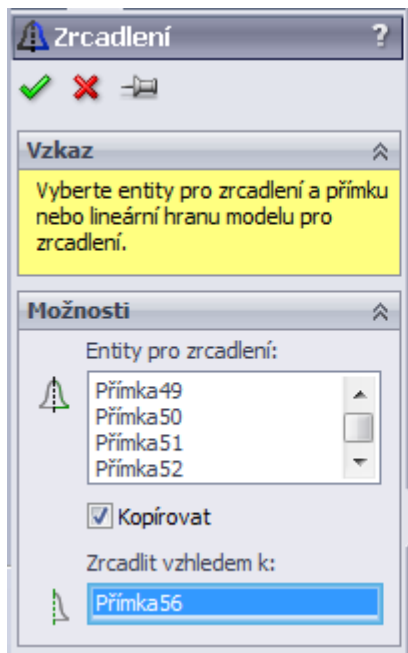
Zrcadlení ?

Vzkaz

Vyberte entity pro zrcadlení a přímku nebo lineární hranu modelu pro zrcadlení.

Možnosti

Entity pro zrcadlení:

Přímka49
Přímka50
Přímka51
Přímka52

Kopírovat

Zrcadlit vzhledem k:

Přímka56